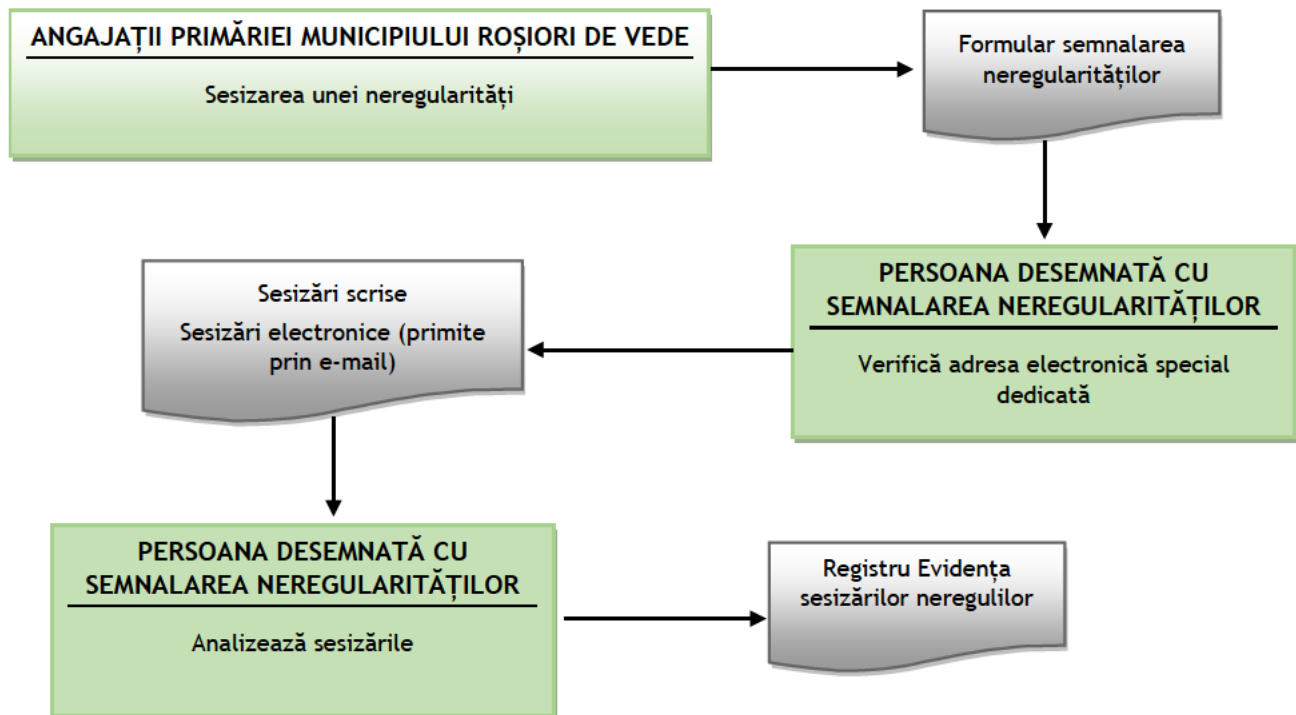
ANGAJAȚII PRIMĂRIEI MUNICIPIULUI ROȘIORI DE VEDE

Sesizarea unei neregularități

Formular semnalarea neregularităților

PERSOANA DESEMNATĂ CU SEMNALAREA NEREGULARITĂȚILOR

Verifică adresa electronică special dedicată

Sesizări scrise

Sesizări electronice (primite prin e-mail)

PERSOANA DESEMNATĂ CU SEMNALAREA NEREGULARITĂȚILOR

Analizează sesizările

Registru Evidența sesizărilor neregulilor